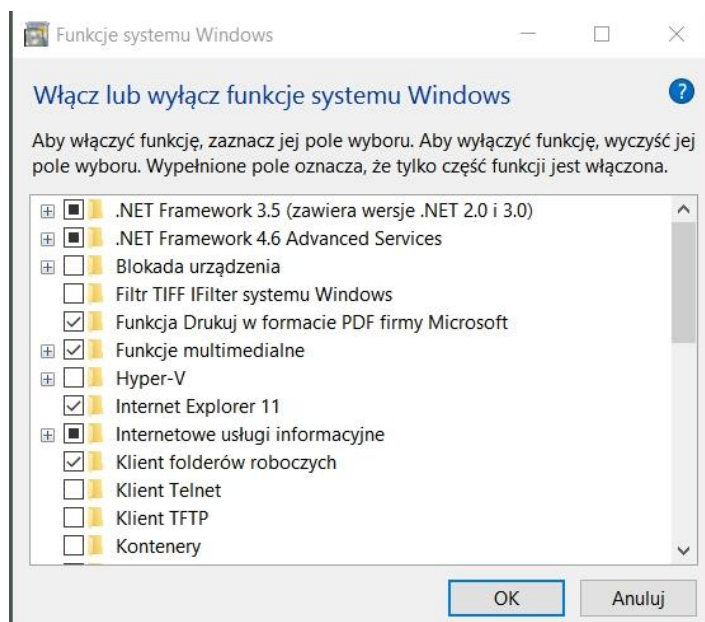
Funkcje systemu Windows

Włącz lub wyłącz funkcje systemu Windows

Aby włączyć funkcję, zaznacz jej pole wyboru. Aby wyłączyć funkcję, wyczyść jej pole wyboru. Wypełnione pole oznacza, że tylko część funkcji jest włączona.

.NET Framework 3.5 (zawiera wersje .NET 2.0 i 3.0)
.NET Framework 4.6 Advanced Services
Blokada urządzenia
Filtr TIFF IFilter systemu Windows
Funkcja Drukuj w formacie PDF firmy Microsoft
Funkcje multimedialne
Hyper-V
Internet Explorer 11
Internetowe usługi informacyjne
Klient folderów roboczych
Klient Telnet
Klient TFTP
Kontenery

OK
Anuluj